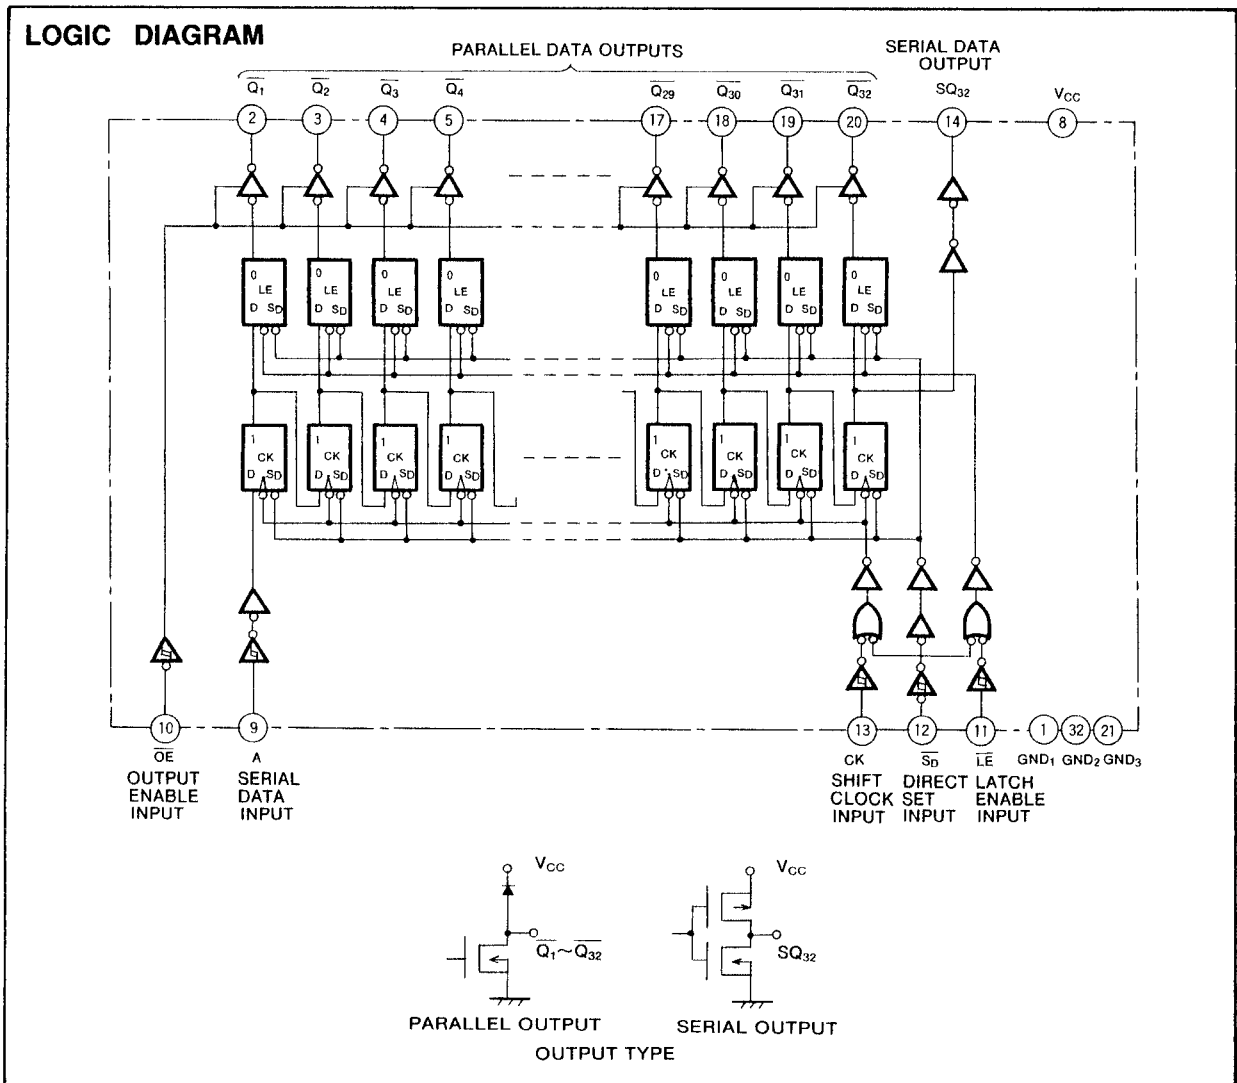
LOGIC DIAGRAM

PARALLEL DATA OUTPUTS

SERIAL DATA OUTPUT

$\overline{Q_1}$ $\overline{Q_2}$ $\overline{Q_3}$ $\overline{Q_4}$ $\overline{Q_{29}}$ $\overline{Q_{30}}$ $\overline{Q_{31}}$ $\overline{Q_{32}}$ $SQ_{32}$ $V_{CC}$

2 3 4 5 17 18 19 20 14 8

0 LE D SD

0 LE D SD

0 LE D SD

0 LE D SD

0 LE D SD

0 LE D SD

0 LE D SD

0 LE D SD

1 CK D SD

1 CK D SD

1 CK D SD

1 CK D SD

1 CK D SD

1 CK D SD

1 CK D SD

1 CK D SD

10 9 13 12 11 1 32 21

$\overline{OE}$ OUTPUT ENABLE INPUT

A SERIAL DATA INPUT

CK SHIFT CLOCK INPUT

$\overline{S_D}$ DIRECT SET INPUT

$\overline{LE}$ LATCH ENABLE INPUT

$GND_1$ $GND_2$ $GND_3$

$V_{CC}$

$\overline{Q_1}\sim\overline{Q_{32}}$

PARALLEL OUTPUT

$V_{CC}$

$SQ_{32}$

SERIAL OUTPUT

OUTPUT TYPE